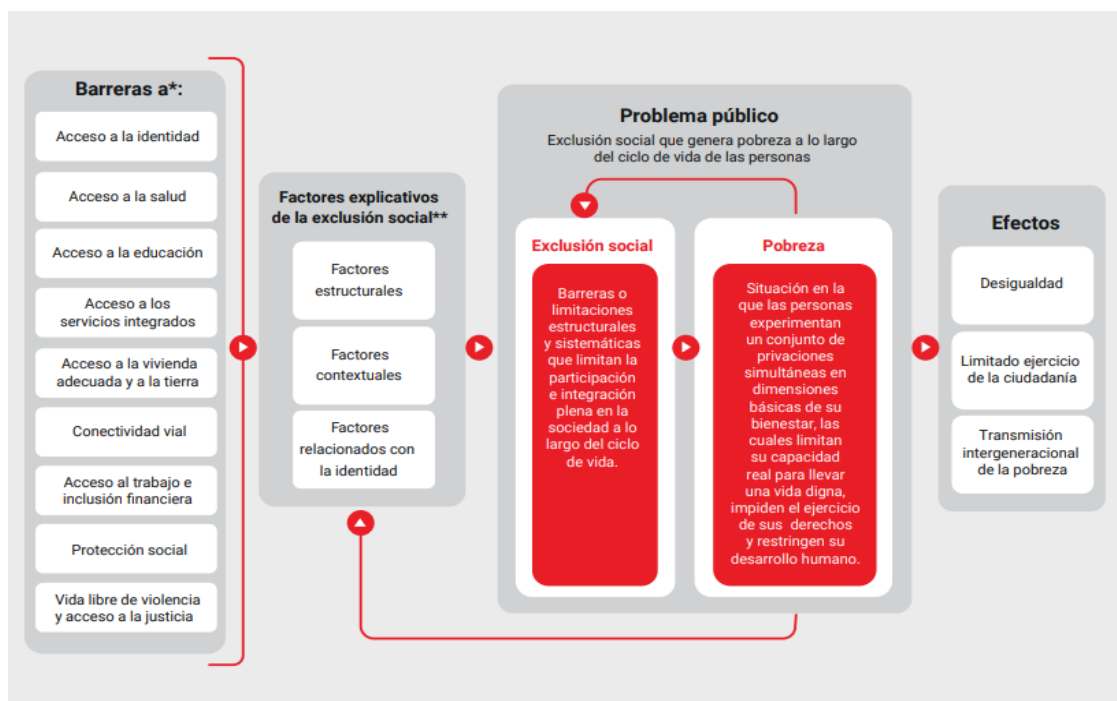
Barreras a*:

Acceso a la identidad

Acceso a la salud

Acceso a la educación

Acceso a los servicios integrados

Acceso a la vivienda adecuada y a la tierra

Conectividad vial

Acceso al trabajo e inclusión financiera

Protección social

Vida libre de violencia y acceso a la justicia

Factores explicativos de la exclusión social**

Factores estructurales

Factores contextuales

Factores relacionados con la identidad

Problema público

Exclusión social que genera pobreza a lo largo del ciclo de vida de las personas

Exclusión social

Barreras o limitaciones estructurales y sistemáticas que limitan la participación e integración plena en la sociedad a lo largo del ciclo de vida.

Pobreza

Situación en la que las personas experimentan un conjunto de privaciones simultáneas en dimensiones básicas de su bienestar, las cuales limitan su capacidad real para llevar una vida digna, impiden el ejercicio de sus derechos y restringen su desarrollo humano.

Efectos

Desigualdad

Limitado ejercicio de la ciudadanía

Transmisión intergeneracional de la pobreza